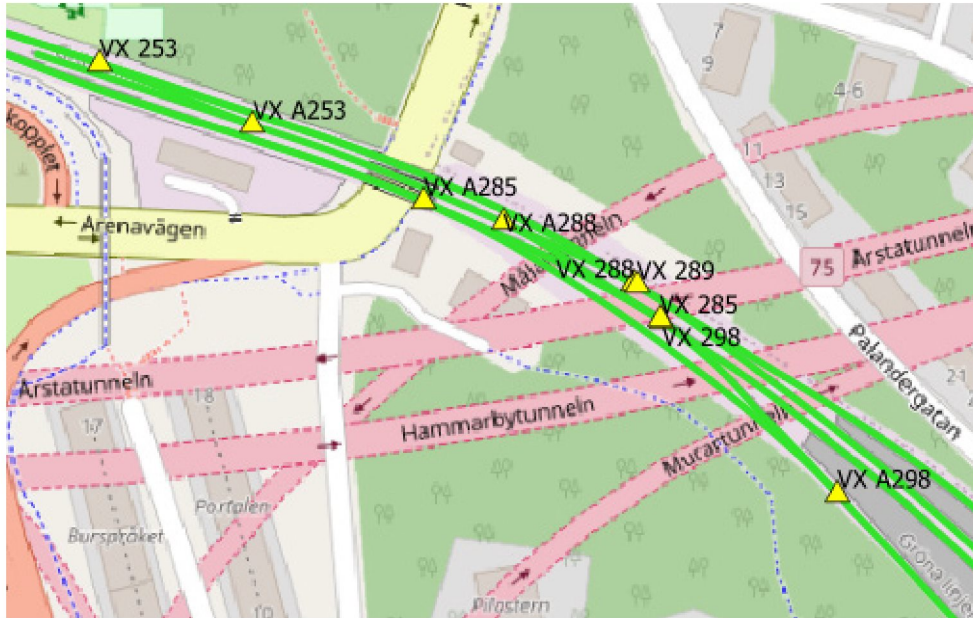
VX 253
VX A253
kopplet
Arenavägen
VX A285
VX A288
Mälartunneln
VX 288
VX 289
VX 285
VX 298
7
9
4-6
11
13
15
75
Årstatunneln
Palandergatan
Årstatunneln
Hammarbytunneln
Mucartunneln
VX A298
17
18
Portalen
Bursprket
21
10
Pilostern
Gröna linjen